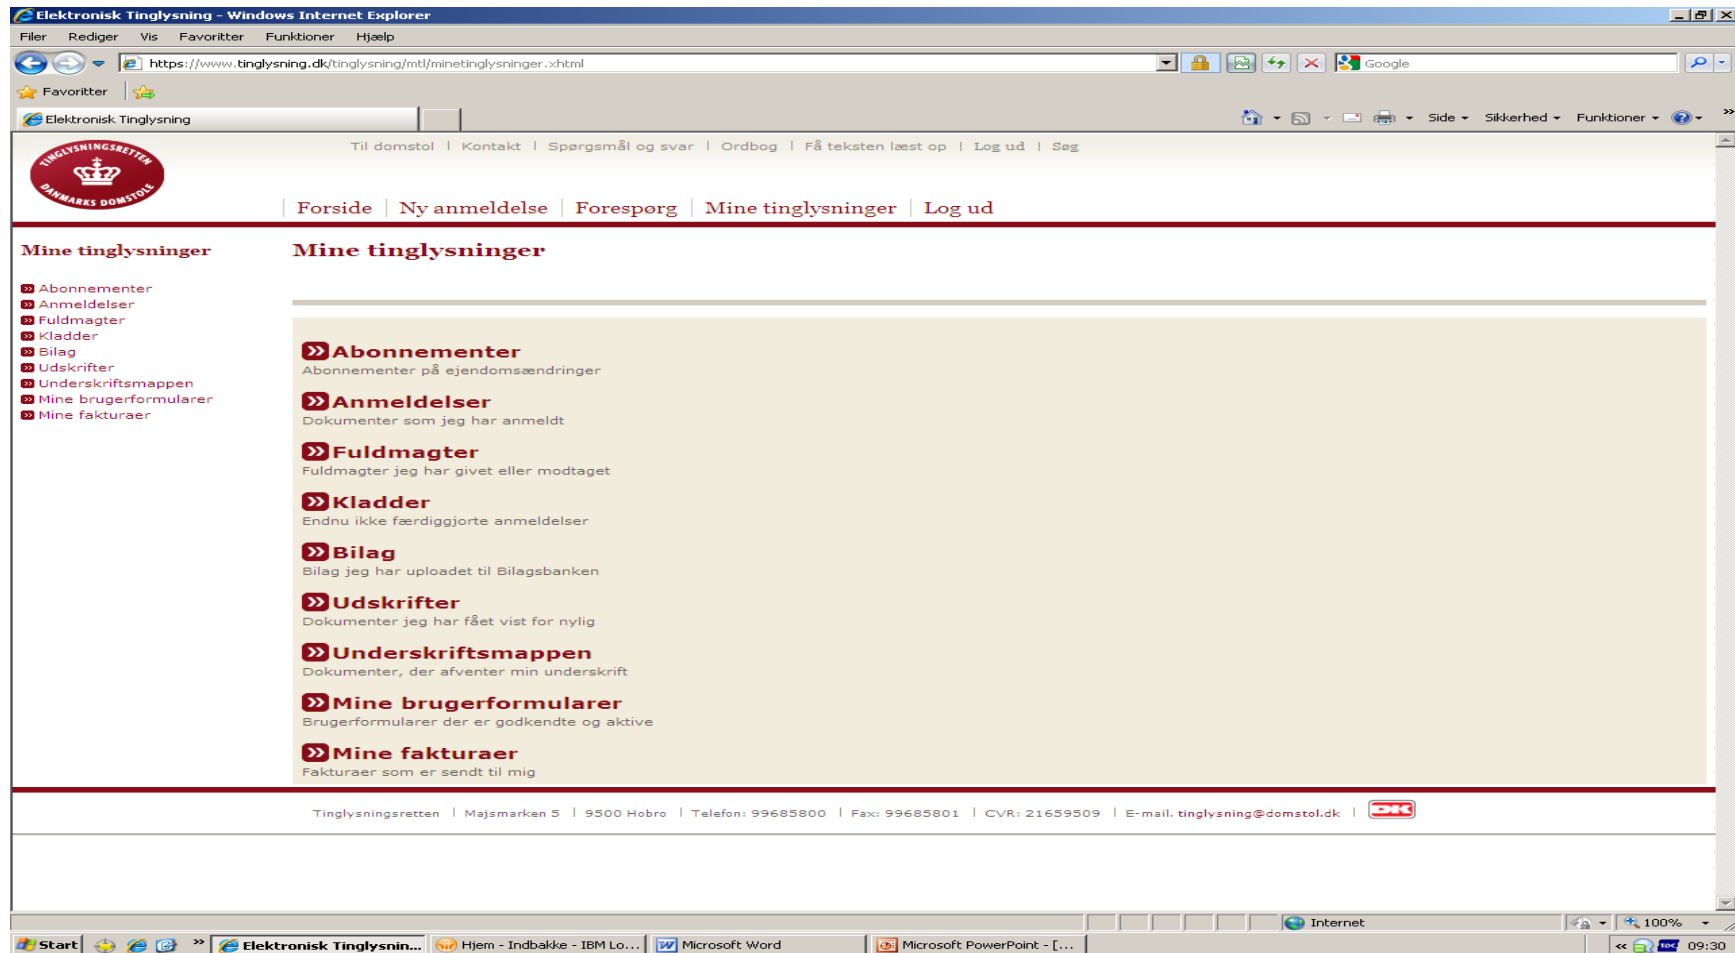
Elektronisk Tinglysning - Windows Internet Explorer

Filer Rediger Vis Favoritter Funktioner Hjælp

https://www.tinglysning.dk/tinglysning/mtl/minetinglysninger.xhtml

Google

Favoritter

Elektronisk Tinglysning

Side ▾ Sikkerhed ▾ Funktioner ▾

TINGLYSNINGSRETTEN DANMARKS DOMSTOLE

Til domstol | Kontakt | Spørgsmål og svar | Ordbog | Få teksten læst op | Log ud | Søg

Forside | Ny anmeldelse | Forespørg | Mine tinglysninger | Log ud

Mine tinglysninger

Abonnementer
Anmeldelser
Fuldmagter
Kladder
Bilag
Udskrifter
Underskriftsmappen
Mine brugerformularer
Mine fakturaer

Mine tinglysninger

Abonnementer
Abonnementer på ejendomsændringer

Anmeldelser
Dokumenter som jeg har anmeldt

Fuldmagter
Fuldmagter jeg har givet eller modtaget

Kladder
Endnu ikke færdiggjorte anmeldelser

Bilag
Bilag jeg har uploadet til Bilagsbanken

Udskrifter
Dokumenter jeg har fået vist for nylig

Underskriftsmappen
Dokumenter, der afventer min underskrift

Mine brugerformularer
Brugerformularer der er godkendte og aktive

Mine fakturaer
Fakturaer som er sendt til mig

Tinglysningsretten | Majsmarken 5 | 9500 Hobro | Telefon: 99685800 | Fax: 99685801 | CVR: 21659509 | E-mail. tinglysning@domstol.dk | DK

Internet 100%

Start Elektronisk Tinglysnin... Hjem - Indbakke - IBM Lo... Microsoft Word Microsoft PowerPoint - [... 09:30